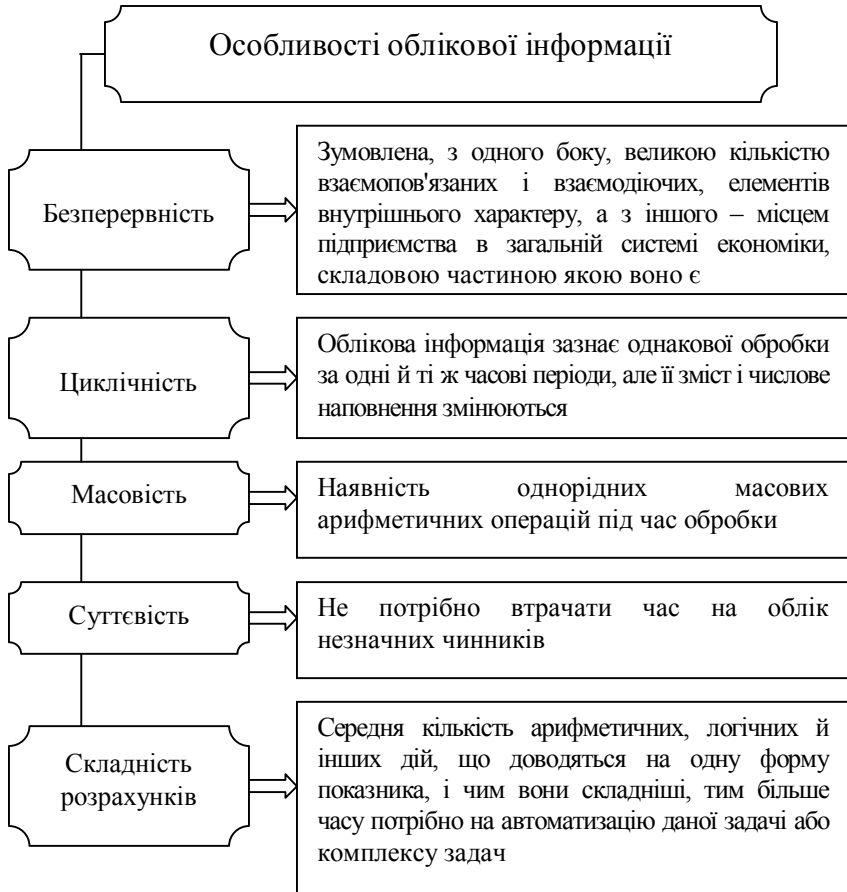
Особливості облікової інформації

Безперервність

Зумовлена, з одного боку, великою кількістю взаємопов'язаних і взаємодіючих, елементів внутрішнього характеру, а з іншого – місцем підприємства в загальній системі економіки, складовою частиною якою воно є

Циклічність

Облікова інформація зазнає однакової обробки за одні й ті ж часові періоди, але її зміст і числове наповнення змінюються

Масовість

Наявність однорідних масових арифметичних операцій під час обробки

Суттєвість

Не потрібно втрачати час на облік незначних чинників

Складність розрахунків

Середня кількість арифметичних, логічних й інших дій, що доводяться на одну форму показника, і чим вони складніші, тим більше часу потрібно на автоматизацію даної задачі або комплексу задач